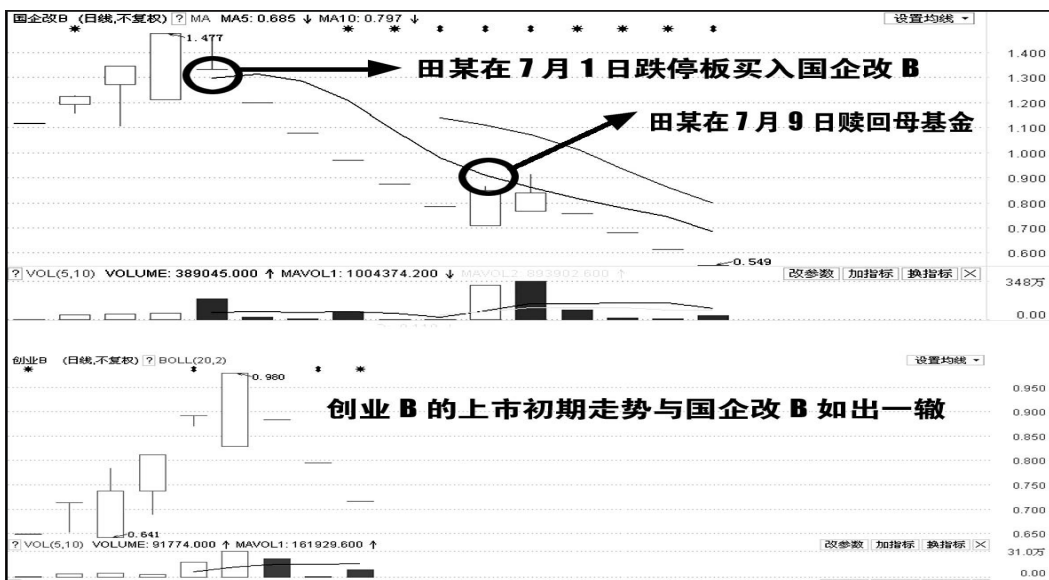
国企改B (日线,不复权) ? MA MA5: 0.685 ↓ MA10: 0.797 ↓

设置均线

1.477

田某在 7 月 1 日跌停板买入国企改 B

田某在 7 月 9 日赎回母基金

1.400
1.300
1.200
1.100
1.000
0.900
0.800
0.700
0.600

0.549

? VOL(5,10) VOLUME: 389045.000 ↑ MAVOL1: 1004374.200 ↓ MAVOL2: 893902.600 ↑

改参数 加指标 换指标 ×

348万

0.00

创业B (日线,不复权) ? BOLL(20,2)

设置均线

0.980

创业 B 的上市初期走势与国企改 B 如出一辙

0.950
0.900
0.850
0.800
0.750
0.700
0.650

0.641

? VOL(5,10) VOLUME: 91774.000 ↑ MAVOL1: 161929.600 ↑

改参数 加指标 换指标 ×

31.0万

0.00